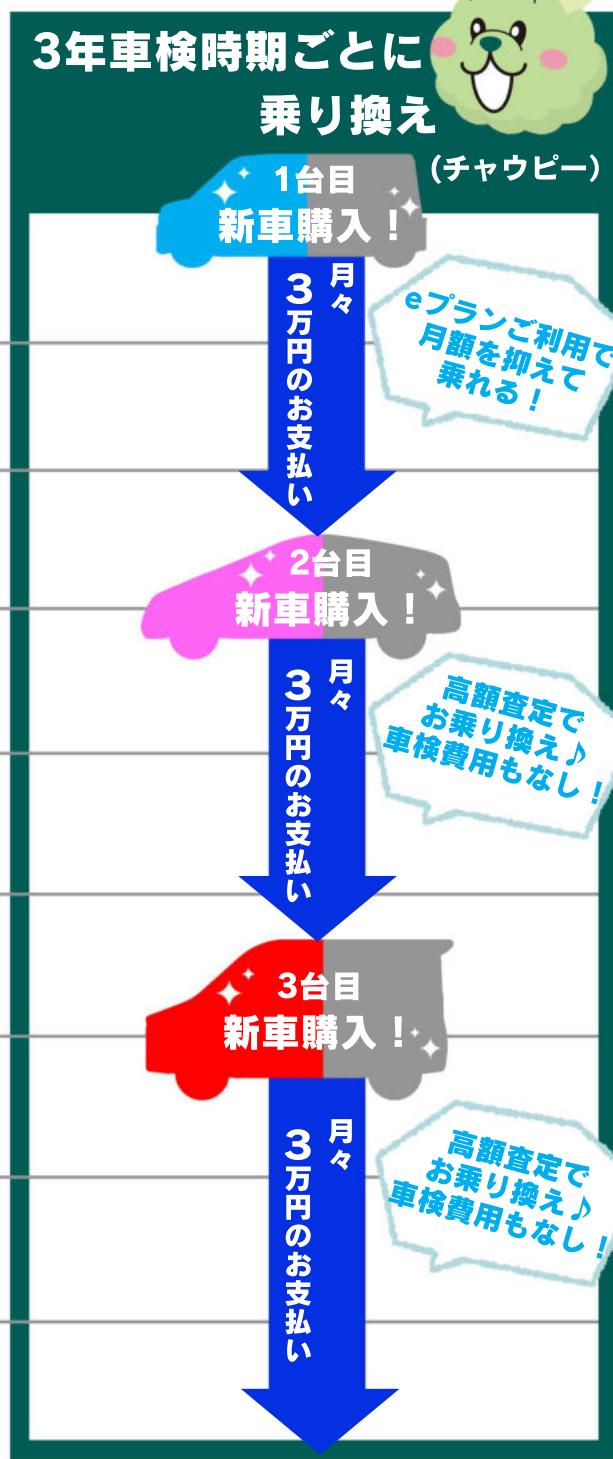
3年車検時期ごとに乗り換え

（チャウピー）

1台目
新車購入！

月々
3万円のお支払い

eプランご利用で月額を抑えて乗れる！

2台目
新車購入！

月々
3万円のお支払い

高額査定でお乗り換え♪
車検費用もなし！

3台目
新車購入！

月々
3万円のお支払い

高額査定でお乗り換え♪
車検費用もなし！